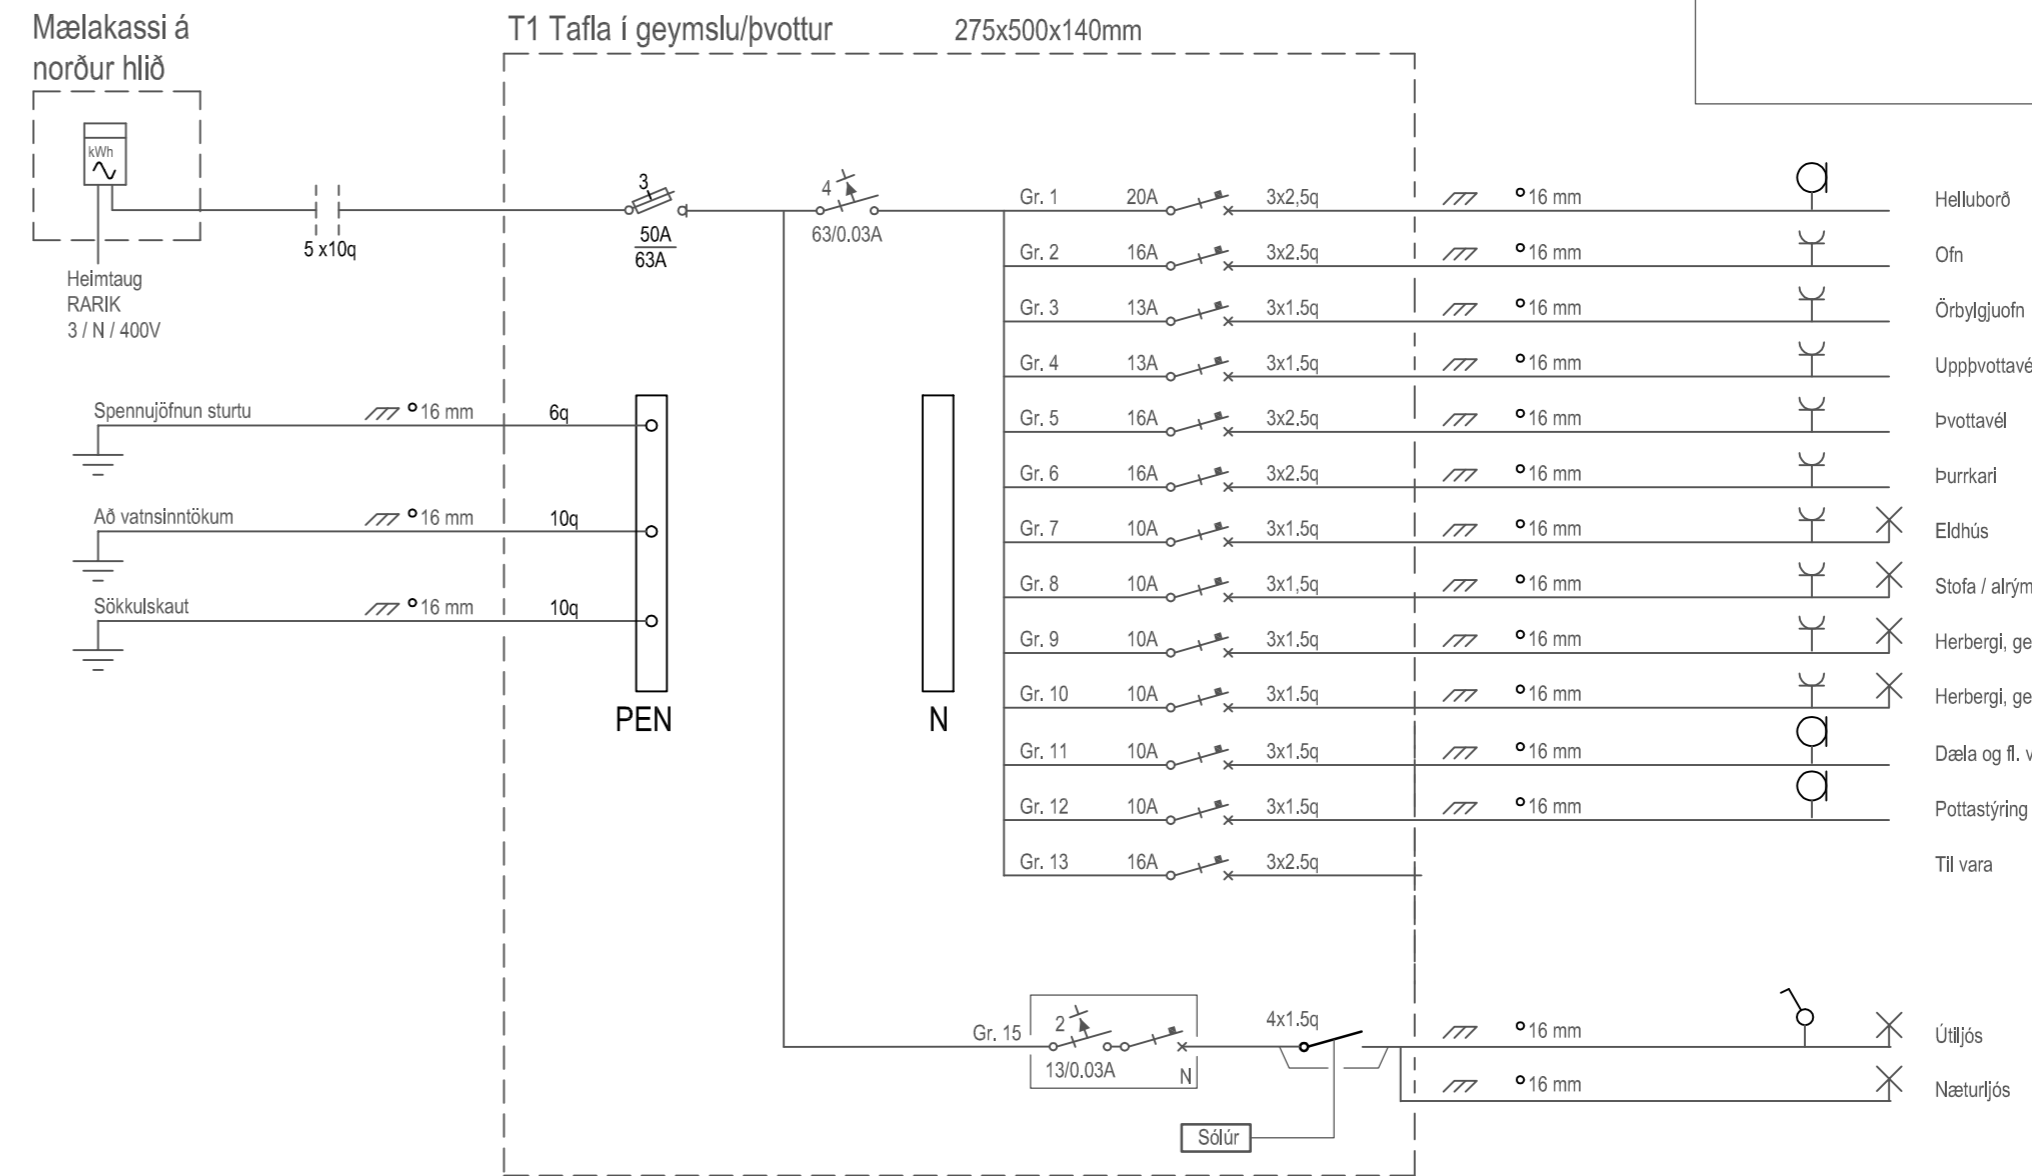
Mælakassi á norður hlið

kWh

Heimtaug
RARIK
3 / N / 400V

5 x10q

T1 Tafla í geymslu/þvottur 275x500x140mm

3
50A
63A

4
63/0.03A

| Gr. 1 | 20A | 3x2,5q | 16 mm | Helluborð |
|---|---|---|---|---|
| Gr. 2 | 16A | 3x2.5q | 16 mm | Ofn |
| Gr. 3 | 13A | 3x1.5q | 16 mm | Örbylgjuofn |
| Gr. 4 | 13A | 3x1.5q | 16 mm | Uppþvottavé |
| Gr. 5 | 16A | 3x2.5q | 16 mm | Þvottavél |
| Gr. 6 | 16A | 3x2.5q | 16 mm | Þurrkari |
| Gr. 7 | 10A | 3x1.5q | 16 mm | Eldhús |
| Gr. 8 | 10A | 3x1,5q | 16 mm | Stofa / alrým |
| Gr. 9 | 10A | 3x1.5q | 16 mm | Herbergi, ge |
| Gr. 10 | 10A | 3x1.5q | 16 mm | Herbergi, ge |
| Gr. 11 | 10A | 3x1.5q | 16 mm | Dæla og fl. v |
| Gr. 12 | 10A | 3x1.5q | 16 mm | Pottastýring |
| Gr. 13 | 16A | 3x2.5q | | Til vara |

Spennujöfnun sturtu 16 mm 6q
Að vatnsinntökum 16 mm 10q
Sökkulskaut 16 mm 10q

PEN

N

Gr. 15
2
13/0.03A
N
4x1.5q
16 mm Útiljós
16 mm Næturljós
Sólúr